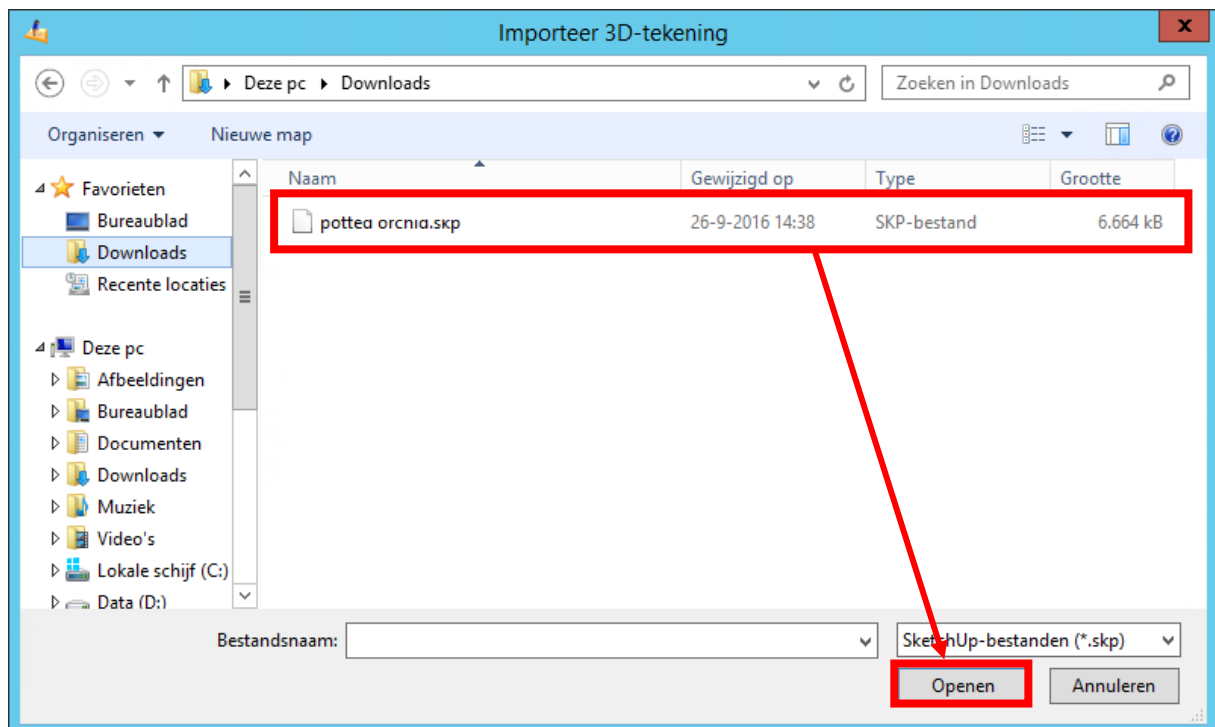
Importeer 3D-tekening

Deze pc ▸ Downloads

Zoeken in Downloads

Organiseren ▾ Nieuwe map

| Naam | Gewijzigd op | Type | Grootte |
|---|---|---|---|
| pottea orcnia.skp | 26-9-2016 14:38 | SKP-bestand | 6.664 kB |

Favorieten
Bureaublad
Downloads
Recente locaties

Deze pc
Afbeeldingen
Bureaublad
Documenten
Downloads
Muziek
Video's
Lokale schijf (C:)
Data (D:)

Bestandsnaam:

SketchUp-bestanden (*.skp)

Openen

Annuleren